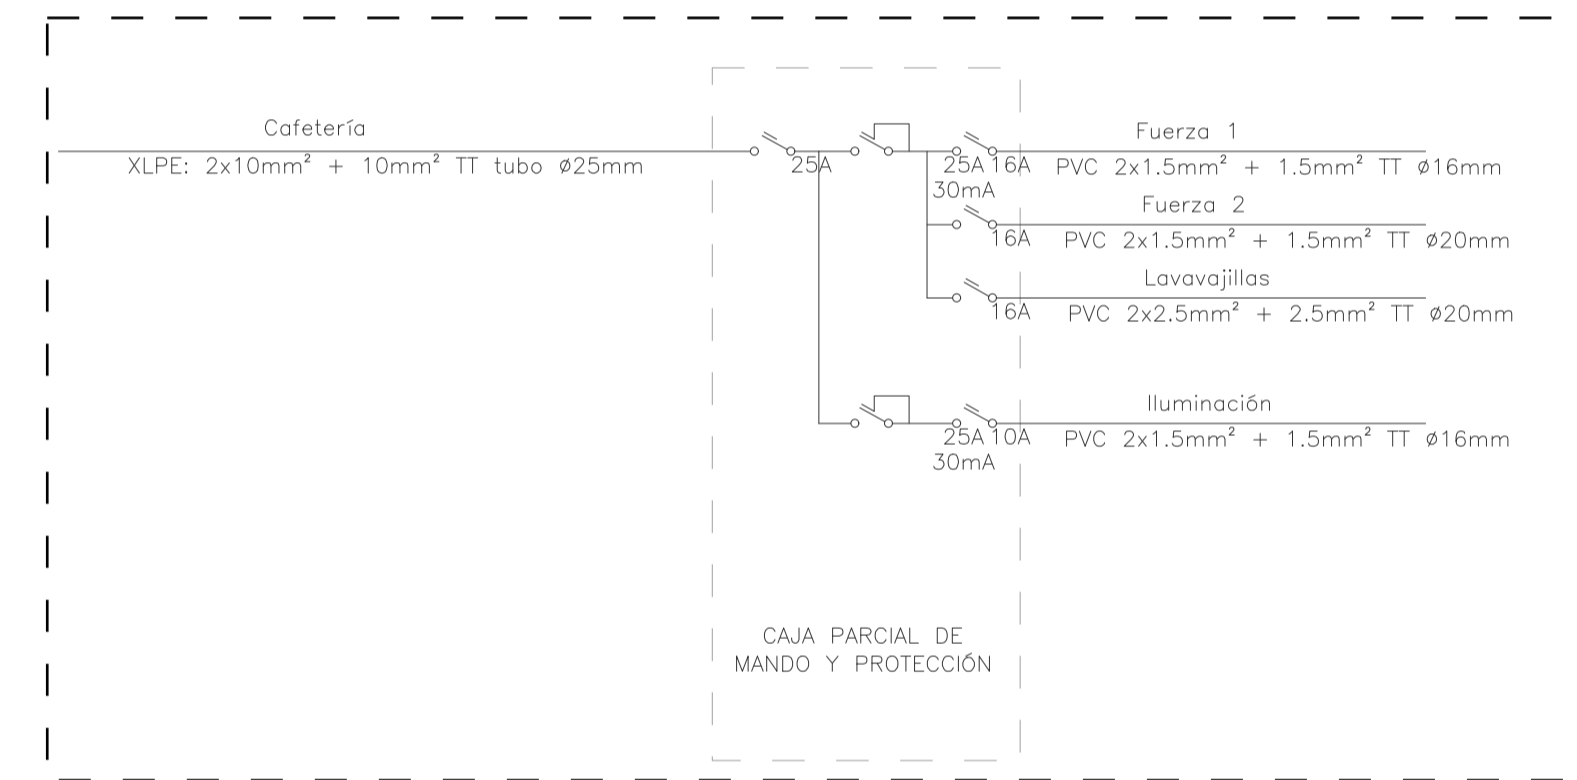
Cafetería

XLPE: $2x10mm^2$ + $10mm^2$ TT tubo ø25mm

25A

25A
30mA

16A

Fuerza 1

PVC $2x1.5mm^2$ + $1.5mm^2$ TT ø16mm

16A

Fuerza 2

PVC $2x1.5mm^2$ + $1.5mm^2$ TT ø20mm

16A

Lavavajillas

PVC $2x2.5mm^2$ + $2.5mm^2$ TT ø20mm

25A
30mA

10A

Iluminación

PVC $2x1.5mm^2$ + $1.5mm^2$ TT ø16mm

CAJA PARCIAL DE
MANDO Y PROTECCIÓN